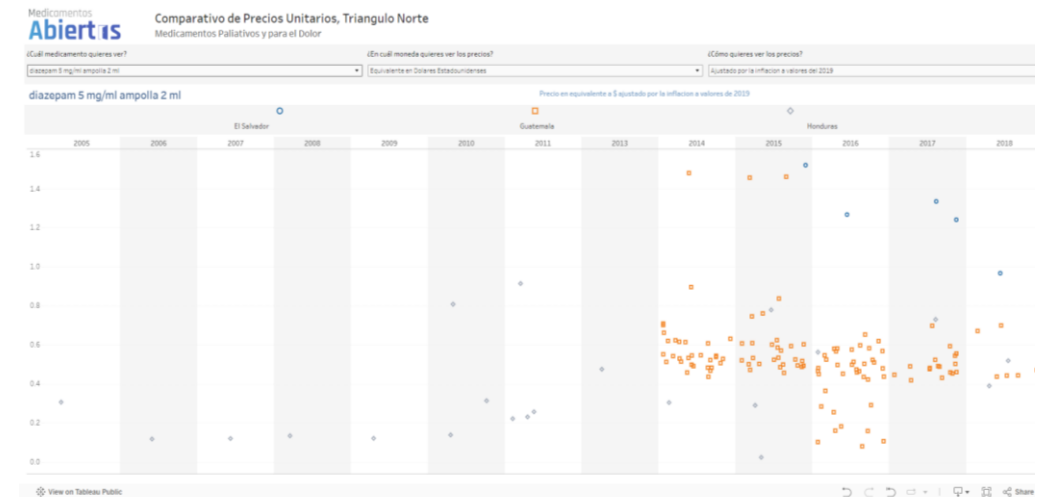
Medicamentos Abiertos

Comparativo de Precios Unitarios, Triangulo Norte
Medicamentos Paliativos y para el Dolor

¿Cuál medicamento quieres ver?
diazepam 5 mg/ml ampolla 2 ml

¿En cuál moneda quieres ver los precios?
Equivalente en Dolares Estadounidenses

¿Cómo quieres ver los precios?
Ajustado por la inflacion a valores del 2019

diazepam 5 mg/ml ampolla 2 ml

Precio en equivalente a $ ajustado por la inflacion a valores de 2019

El Salvador
Guatemala
Honduras

2005
2006
2007
2008
2009
2010
2011
2013
2014
2015
2016
2017
2018

1.6
1.4
1.2
1.0
0.8
0.6
0.4
0.2
0.0

View on Tableau Public
Share